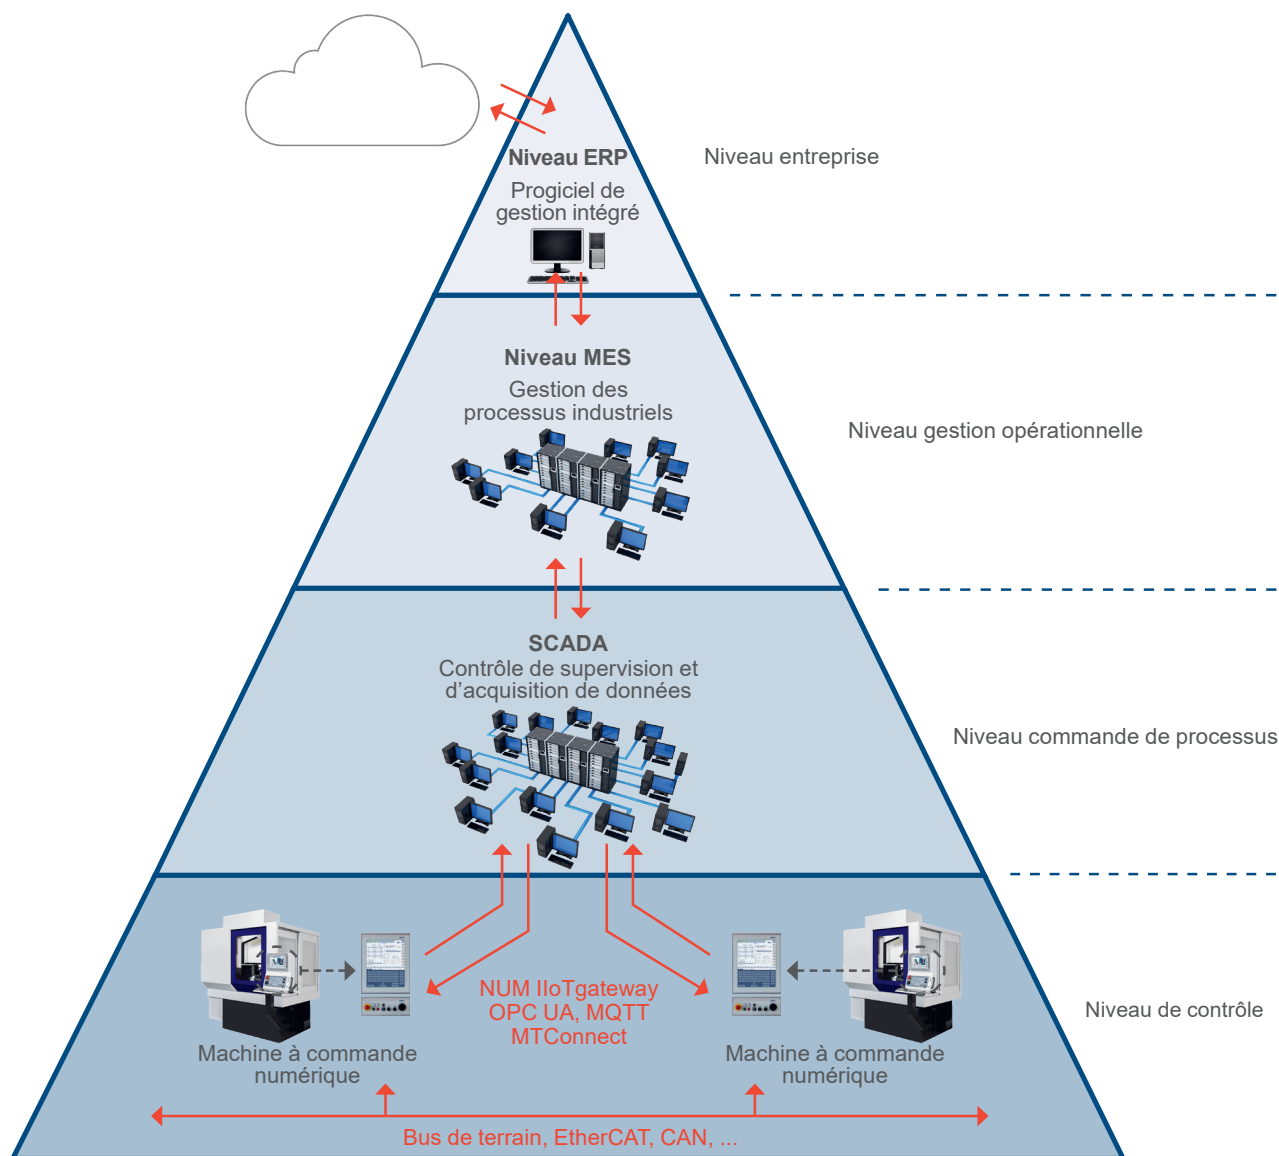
Niveau ERP
Progiciel de gestion intégré

Niveau entreprise

Niveau MES
Gestion des processus industriels

Niveau gestion opérationnelle

SCADA
Contrôle de supervision et d’acquisition de données

Niveau commande de processus

NUM IIoTgateway
OPC UA, MQTT
MTConnect

Machine à commande numérique

Machine à commande numérique

Niveau de contrôle

Bus de terrain, EtherCAT, CAN, ...